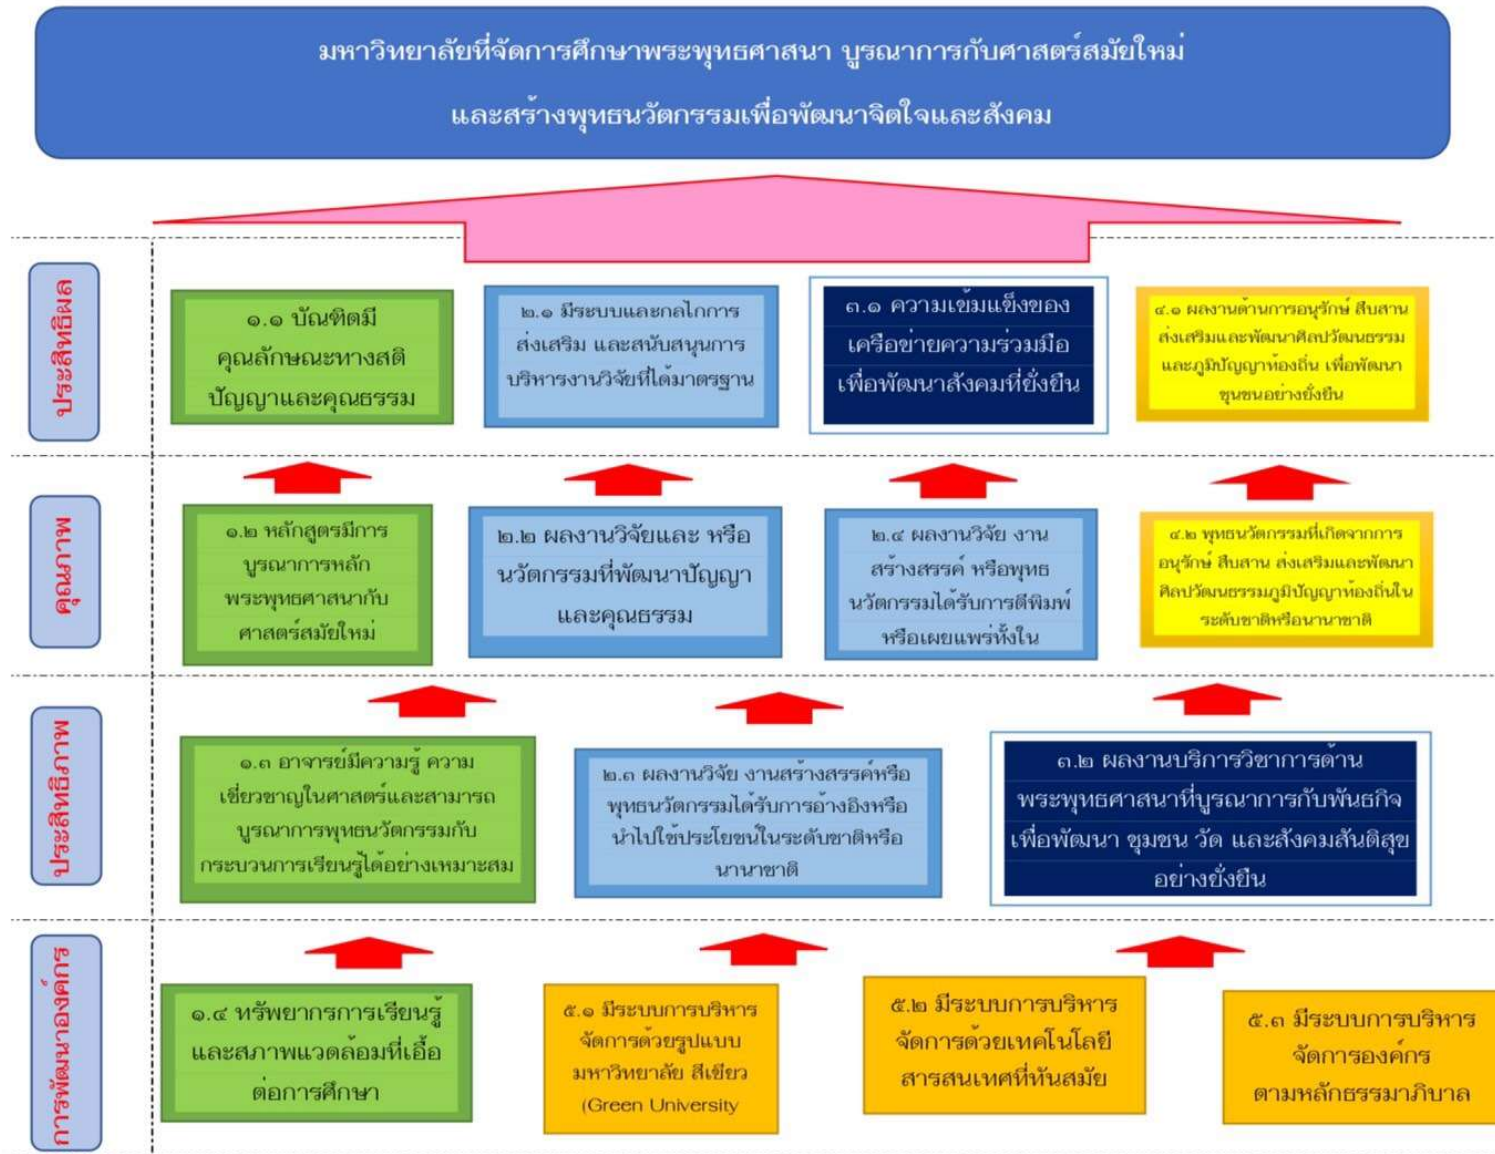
มหาวิทยาลัยที่จัดการศึกษาพระพุทธศาสนา บูรณาการกับศาสตร์สมัยใหม่ และสร้างพุทธนวัตกรรมเพื่อพัฒนาจิตใจและสังคม

ประสิทธิผล

๑.๑ บัณฑิตมีคุณลักษณะทางสติ ปัญญาและคุณธรรม

๒.๑ มีระบบและกลไกการส่งเสริม และสนับสนุนการบริหารงานวิจัยที่ได้มาตรฐาน

๓.๑ ความเข้มแข็งของเครือข่ายความร่วมมือเพื่อพัฒนาสังคมที่ยั่งยืน

๔.๑ ผลงานด้านการอนุรักษ์ สืบสาน ส่งเสริมและพัฒนาศิลปวัฒนธรรมและภูมิปัญญาท้องถิ่น เพื่อพัฒนาชุมชนอย่างยั่งยืน

คุณภาพ

๑.๒ หลักสูตรมีการบูรณาการหลักพระพุทธศาสนากับศาสตร์สมัยใหม่

๒.๒ ผลงานวิจัยและ หรือนวัตกรรมที่พัฒนาปัญญาและคุณธรรม

๒.๔ ผลงานวิจัย งานสร้างสรรค์ หรือพุทธนวัตกรรมได้รับการตีพิมพ์หรือเผยแพร่ทั้งใน

๔.๒ พุทธนวัตกรรมที่เกิดจากการอนุรักษ์ สืบสาน ส่งเสริมและพัฒนาศิลปวัฒนธรรมภูมิปัญญาท้องถิ่นในระดับชาติหรือนานาชาติ

ประสิทธิภาพ

๑.๓ อาจารย์มีความรู้ ความเชี่ยวชาญในศาสตร์และสามารถบูรณาการพุทธนวัตกรรมกับกระบวนการเรียนรู้ได้อย่างเหมาะสม

๒.๓ ผลงานวิจัย งานสร้างสรรค์หรือพุทธนวัตกรรมได้รับการอ้างอิงหรือนำไปใช้ประโยชน์ในระดับชาติหรือนานาชาติ

๓.๒ ผลงานบริการวิชาการด้านพระพุทธศาสนาที่บูรณาการกับพันธกิจเพื่อพัฒนา ชุมชน วัด และสังคมสันติสุขอย่างยั่งยืน

การพัฒนาองค์กร

๑.๔ ทรัพยากรการเรียนรู้และสภาพแวดล้อมที่เอื้อต่อการศึกษา

๕.๑ มีระบบการบริหารจัดการด้วยรูปแบบมหาวิทยาลัย สีเขียว (Green University

๕.๒ มีระบบการบริหารจัดการด้วยเทคโนโลยีสารสนเทศที่ทันสมัย

๕.๓ มีระบบการบริหารจัดการองค์กรตามหลักธรรมาภิบาล